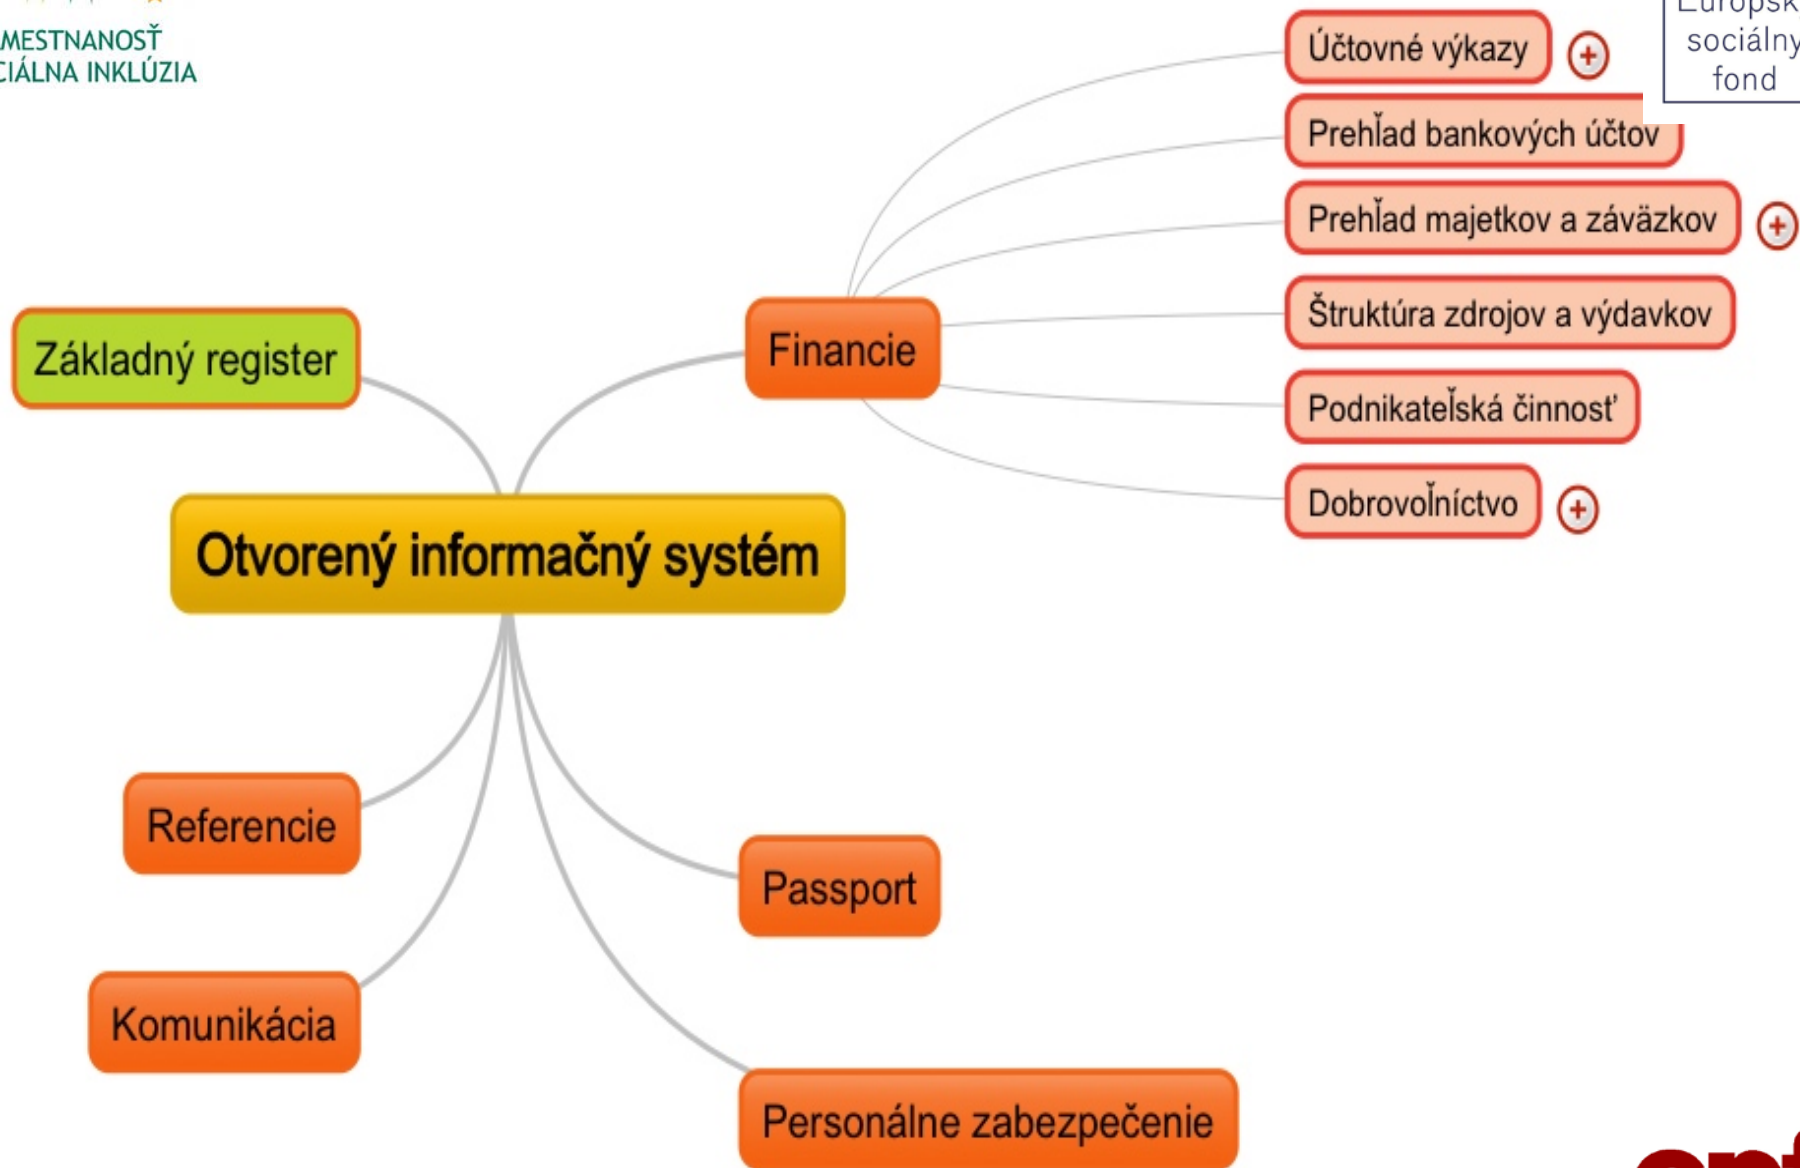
MESTNANOSŤ
CIÁLNA INKLÚZIA

Európsk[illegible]
sociálny
fond

Účtovné výkazy
Prehľad bankových účtov
Prehľad majetkov a záväzkov
Štruktúra zdrojov a výdavkov
Podnikateľská činnosť
Dobrovoľníctvo

Základný register
Financie
Otvorený informačný systém
Referencie
Passport
Komunikácia
Personálne zabezpečenie